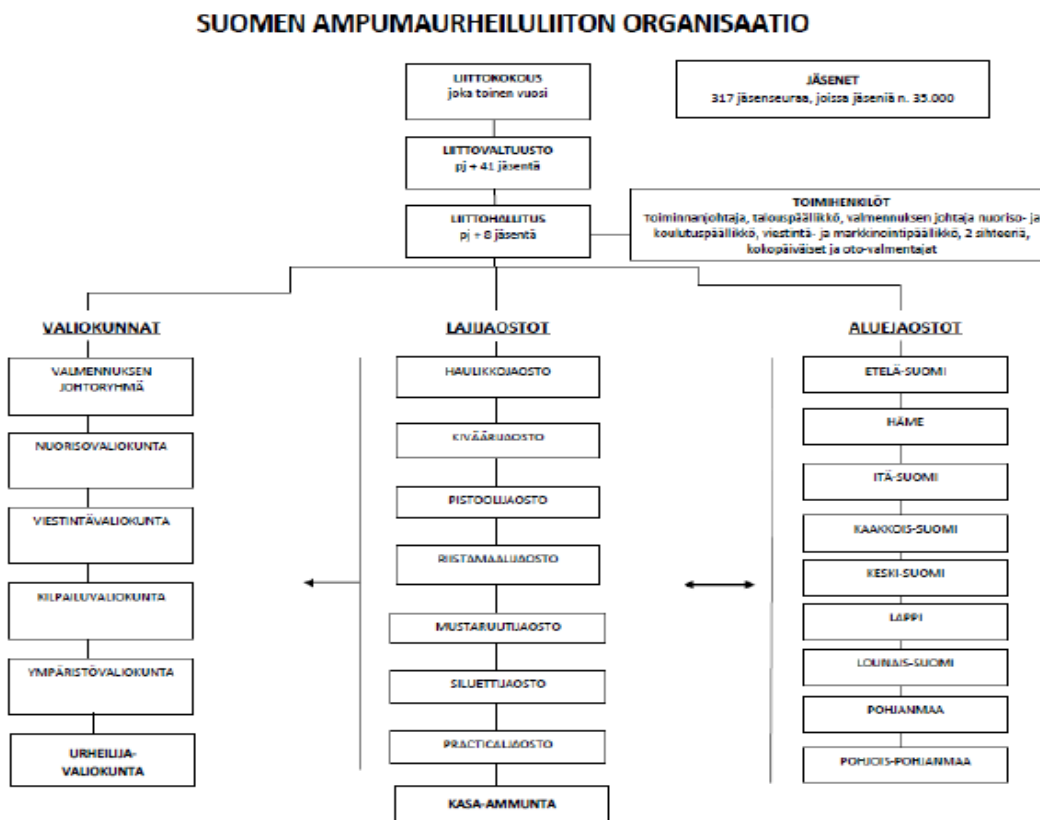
SUOMEN AMPUMAURHEILULIITON ORGANISAATIO

LIITTOKOKOUS
joka toinen vuosi

JÄSENET
317 jäsenseuraa, joissa jäseniä n. 35.000

LIITTOVALTUUSTO
pj + 41 jäsentä

LIITTOHALLITUS
pj + 8 jäsentä

TOIMIHENKILÖT
Toiminnanjohtaja, talouspäällikkö, valmennuksen johtaja nuoriso- ja koulutuspäällikkö, viestintä- ja markkinointipäällikkö, 2 sihteeriä, kokopäiväiset ja oto-valmentajat

VALIOKUNNAT

VALMENNUKSEN JOHTORYHMÄ

NUORISOVALIOKUNTA

VIESTINTÄVALIOKUNTA

KILPAILUVALIOKUNTA

YMPÄRISTÖVALIOKUNTA

URHEILIJA-VALIOKUNTA

LAJIJAOSTOT

HAULIKKOJAOSTO

KIVÄÄRIJAOSTO

PISTOOLIJAOSTO

RiISTAMAALIJAOSTO

MUSTARUUTIJAOSTO

SILUETTIJAOSTO

PRACTICALJAOSTO

KASA-AMMUNTA

ALUEJAOSTOT

ETELÄ-SUOMI

HÄME

ITÄ-SUOMI

KAAKKOIS-SUOMI

KESKI-SUOMI

LAPPI

LOUNAIS-SUOMI

POHJANMAA

POHJOIS-POHJANMAA